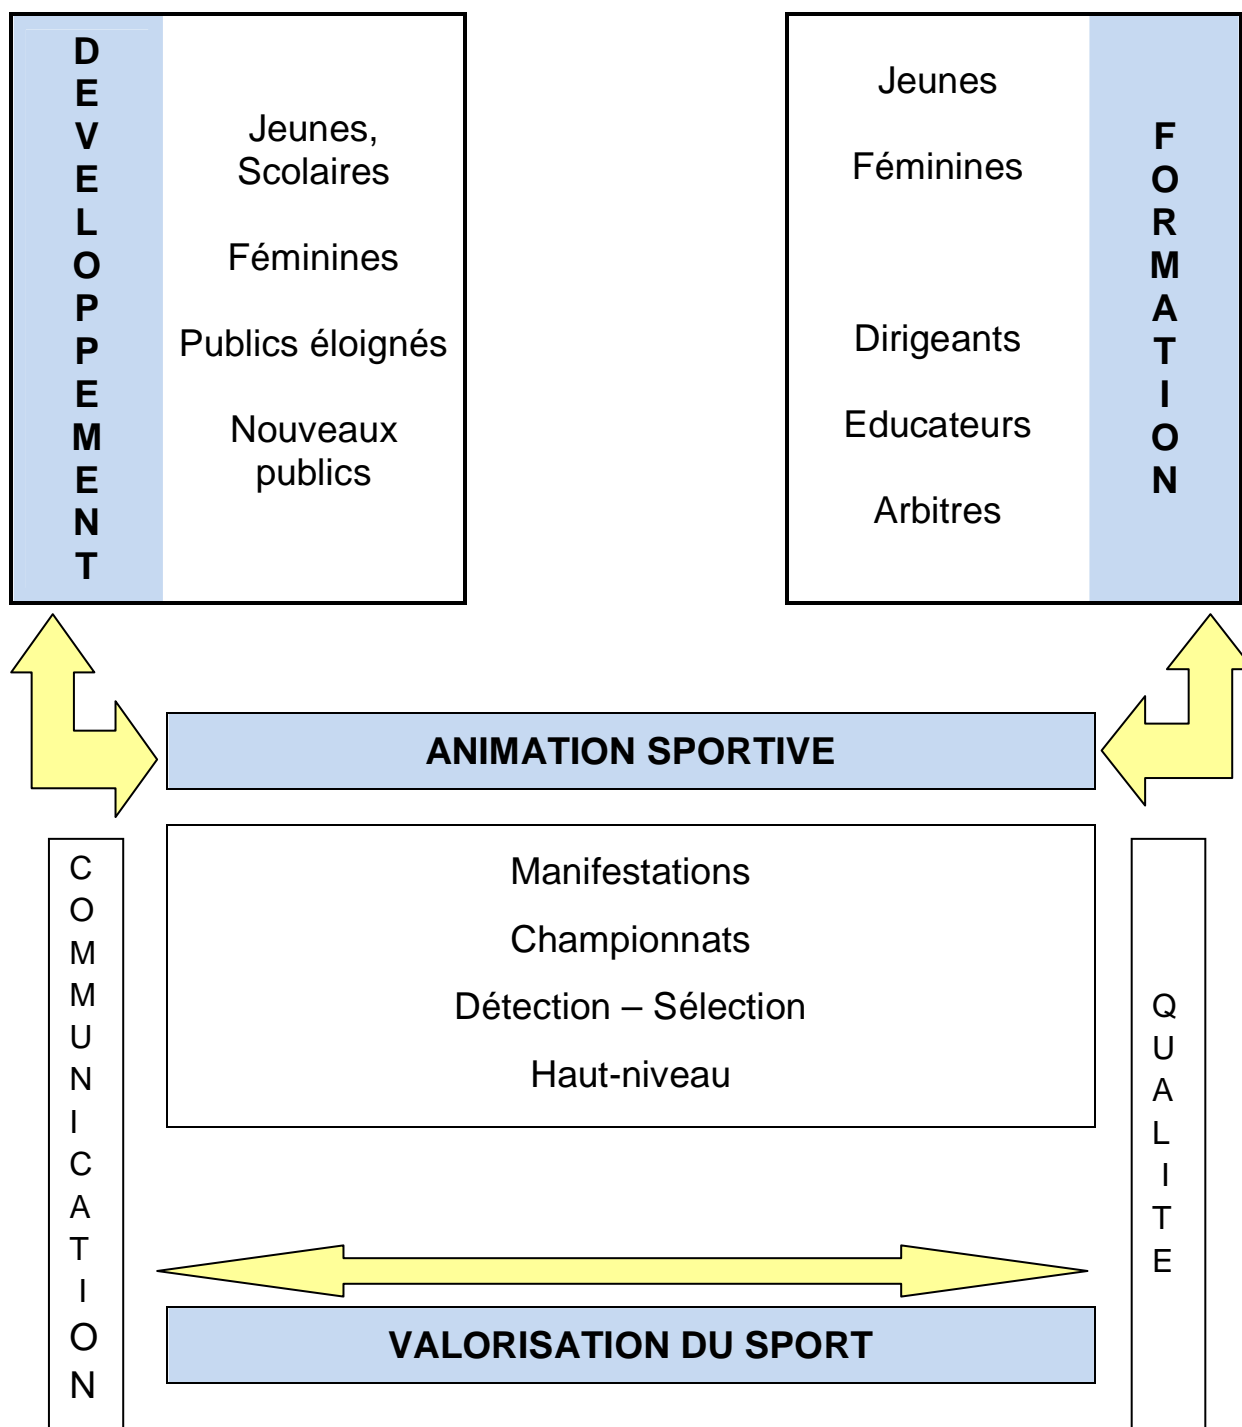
DEVELOPPEMENT

Jeunes, Scolaires

Féminines

Publics éloignés

Nouveaux publics

Jeunes

Féminines

Dirigeants

Educateurs

Arbitres

FORMATION

ANIMATION SPORTIVE

COMMUNICATION

Manifestations

Championnats

Détection – Sélection

Haut-niveau

QUALITE

VALORISATION DU SPORT